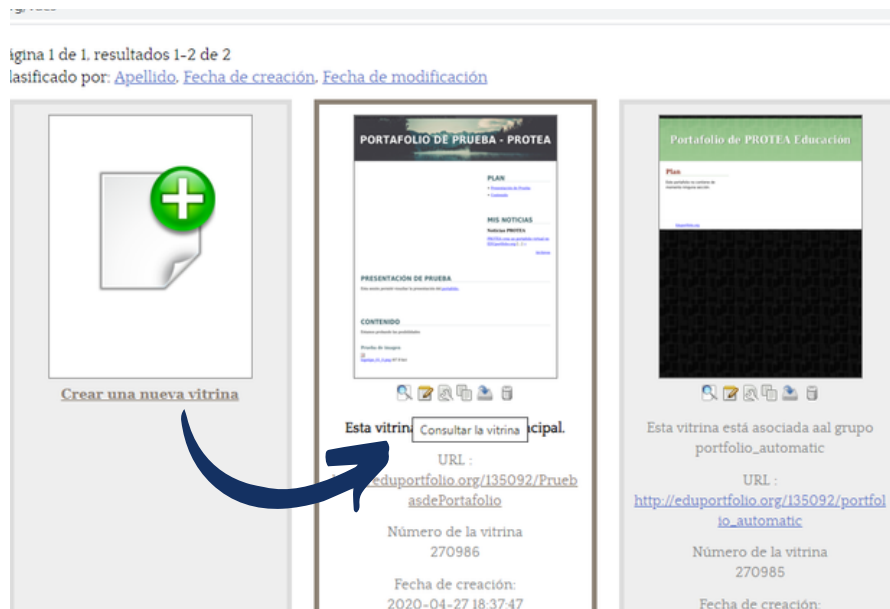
ágina 1 de 1, resultados 1-2 de 2
lasificado por: Apellido, Fecha de creación, Fecha de modificación

Crear una nueva vitrina

PORTAFOLIO DE PRUEBA - PROTEA

PLAN

MIS NOTICIAS

PRESENTACIÓN DE PRUEBA

CONTENIDO

Esta vitrina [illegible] Consultar la vitrina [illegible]cipal.

URL :
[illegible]eduportfolio.org/135092/PruebasdePortafolio

Número de la vitrina
270986

Fecha de creación:
2020-04-27 18:37:47

Portafolio de PROTEA Educación

Plan

Esta vitrina está asociada aal grupo portfolio_automatic

URL :
http://eduportfolio.org/135092/portfolio_automatic

Número de la vitrina
270985

Fecha de creación: